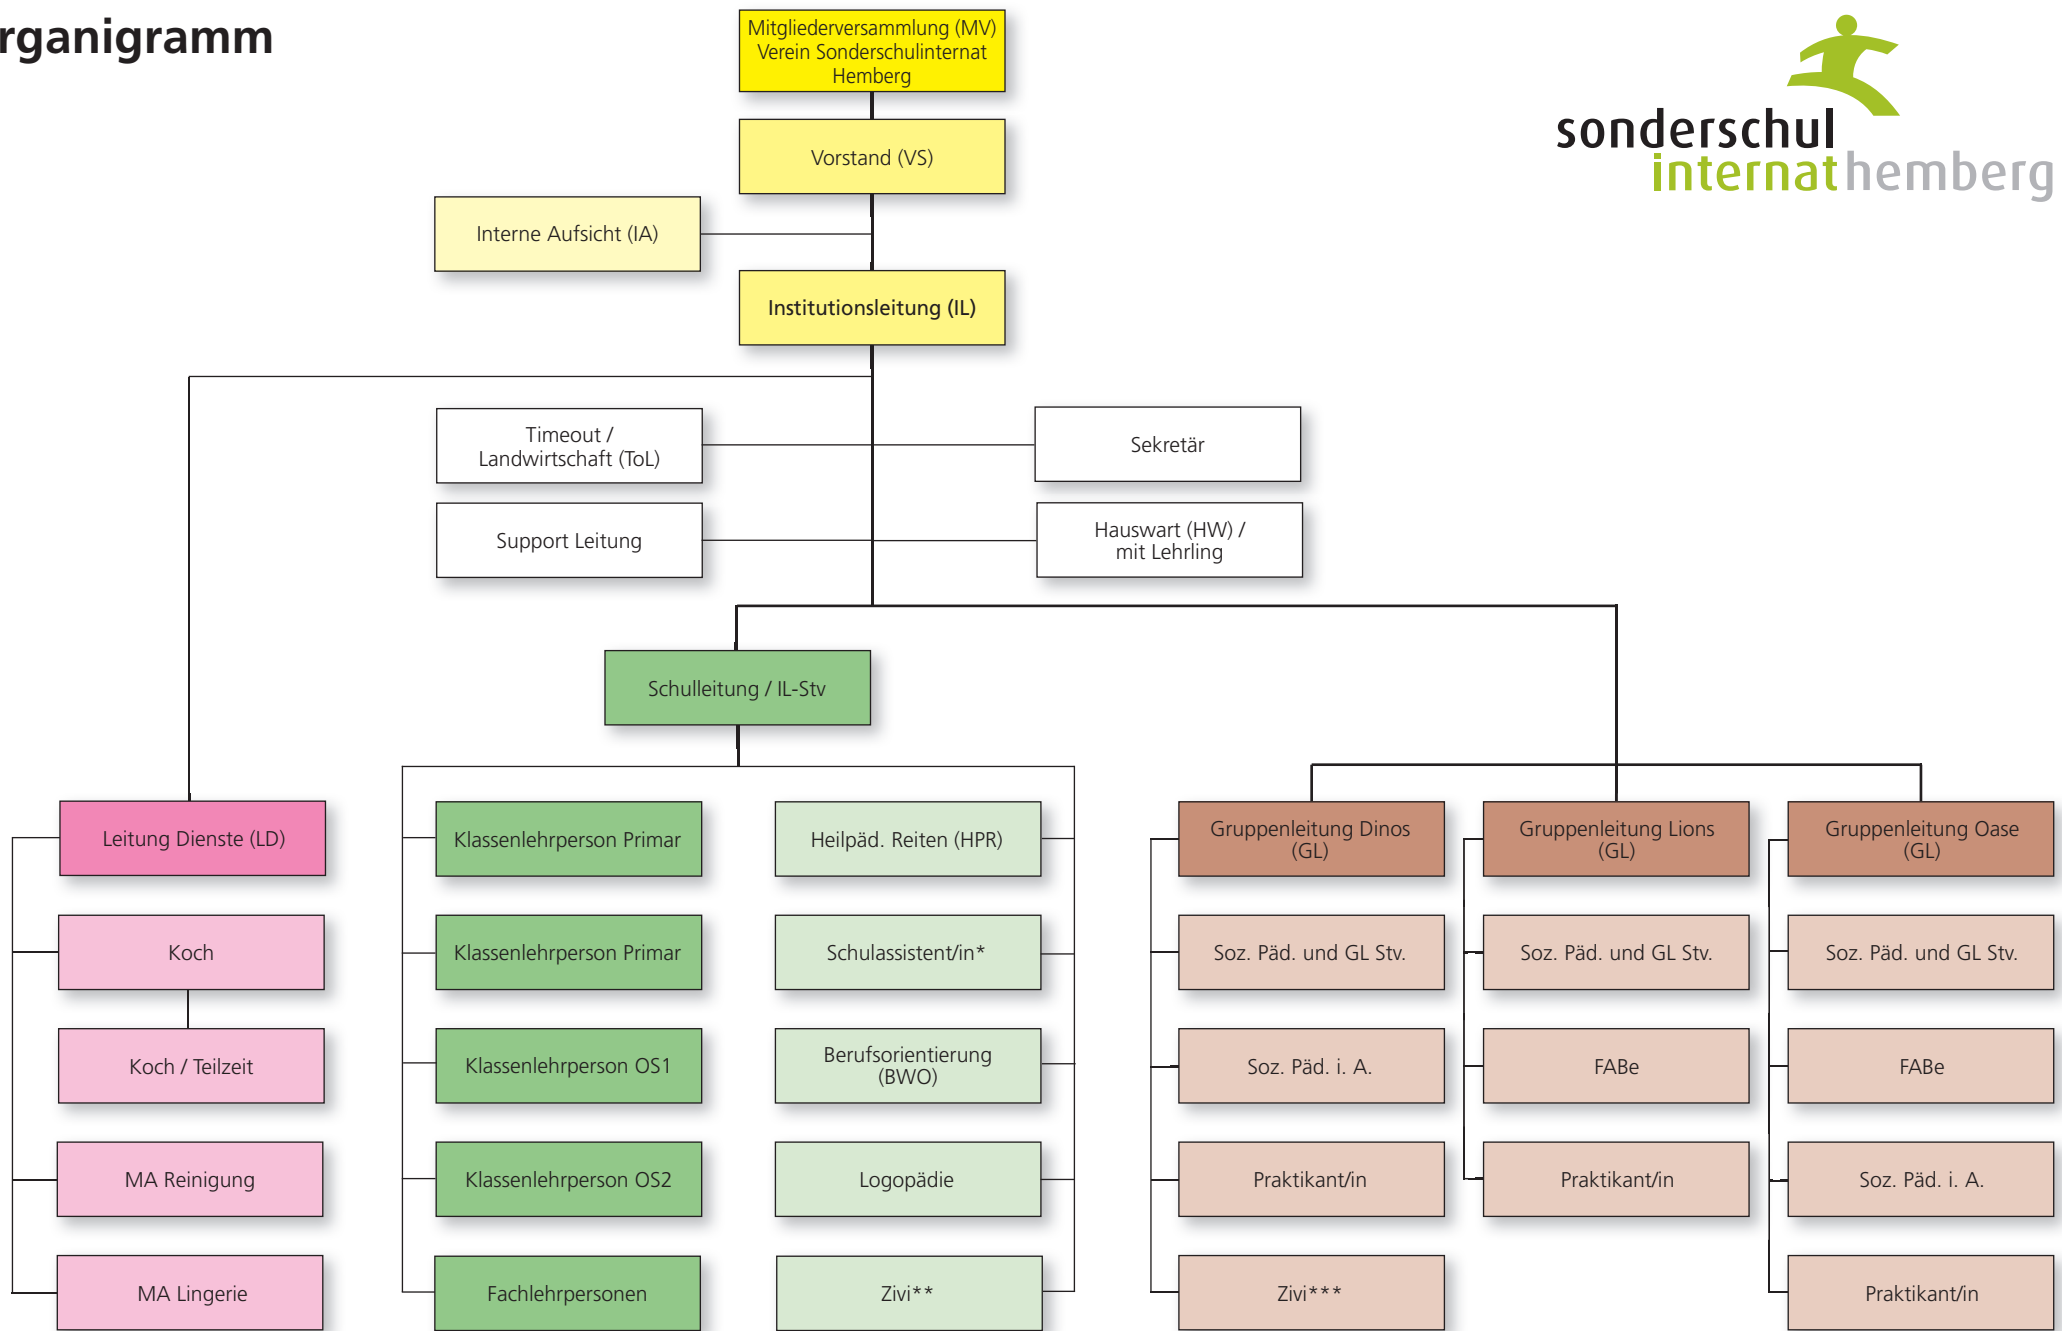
rganigramm

sonderschul internat hemberg

Mitgliederversammlung (MV) Verein Sonderschulinternat Hemberg

Vorstand (VS)

Interne Aufsicht (IA)

Institutionsleitung (IL)

Timeout / Landwirtschaft (ToL)

Sekretär

Support Leitung

Hauswart (HW) / mit Lehrling

Schulleitung / IL-Stv

Leitung Dienste (LD)

Koch

Koch / Teilzeit

MA Reinigung

MA Lingerie

Klassenlehrperson Primar

Klassenlehrperson Primar

Klassenlehrperson OS1

Klassenlehrperson OS2

Fachlehrpersonen

Heilpäd. Reiten (HPR)

Schulassistent/in*

Berufsorientierung (BWO)

Logopädie

Zivi**

Gruppenleitung Dinos (GL)

Soz. Päd. und GL Stv.

Soz. Päd. i. A.

Praktikant/in

Zivi***

Gruppenleitung Lions (GL)

Soz. Päd. und GL Stv.

FABe

Praktikant/in

Gruppenleitung Oase (GL)

Soz. Päd. und GL Stv.

FABe

Soz. Päd. i. A.

Praktikant/in